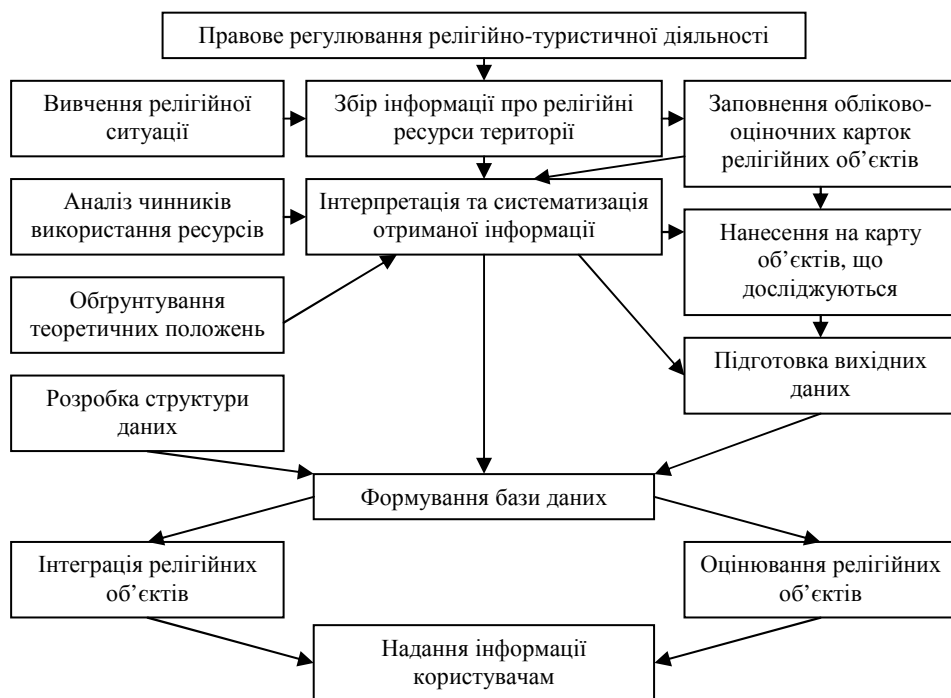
Правове регулювання релігійно-туристичної діяльності

Вивчення релігійної ситуації

Збір інформації про релігійні ресурси території

Заповнення обліково-оціночних карток релігійних об'єктів

Аналіз чинників використання ресурсів

Інтерпретація та систематизація отриманої інформації

Нанесення на карту об'єктів, що досліджуються

Обгрунтування теоретичних положень

Підготовка вихідних даних

Розробка структури даних

Формування бази даних

Інтеграція релігійних об'єктів

Оцінювання релігійних об'єктів

Надання інформації користувачам